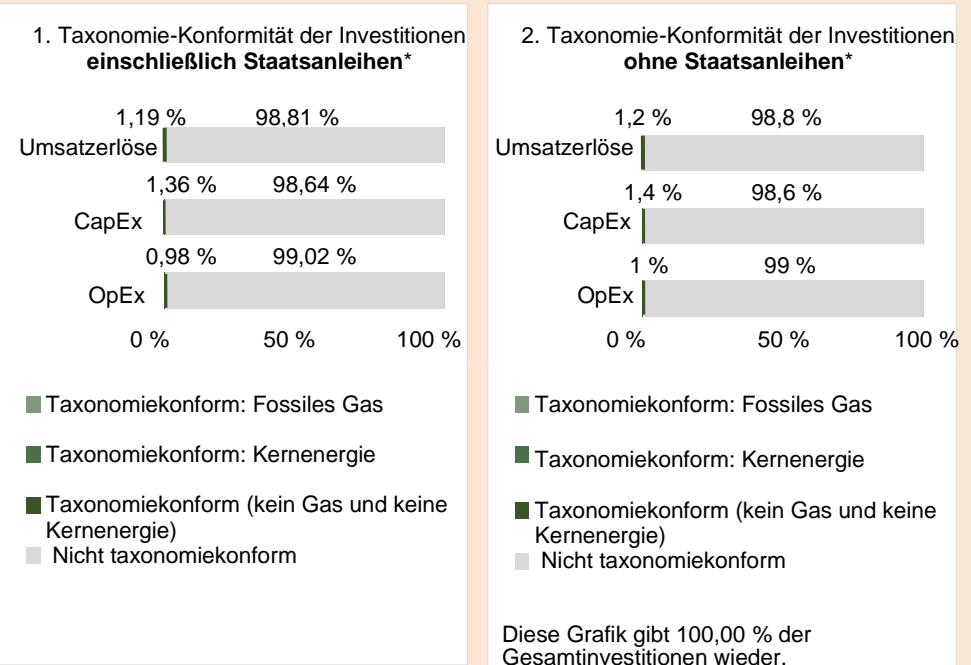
1. Taxonomie-Konformität der Investitionen **einschließlich Staatsanleihen***

1,19 % 98,81 %
Umsatzerlöse
1,36 % 98,64 %
CapEx
0,98 % 99,02 %
OpEx
0 % 50 % 100 %

Taxonomiekonform: Fossiles Gas

Taxonomiekonform: Kernenergie

Taxonomiekonform (kein Gas und keine Kernenergie)
Nicht taxonomiekonform

2. Taxonomie-Konformität der Investitionen **ohne Staatsanleihen***

1,2 % 98,8 %
Umsatzerlöse
1,4 % 98,6 %
CapEx
1 % 99 %
OpEx
0 % 50 % 100 %

Taxonomiekonform: Fossiles Gas

Taxonomiekonform: Kernenergie

Taxonomiekonform (kein Gas und keine Kernenergie)
Nicht taxonomiekonform

Diese Grafik gibt 100,00 % der Gesamtinvestitionen wieder.